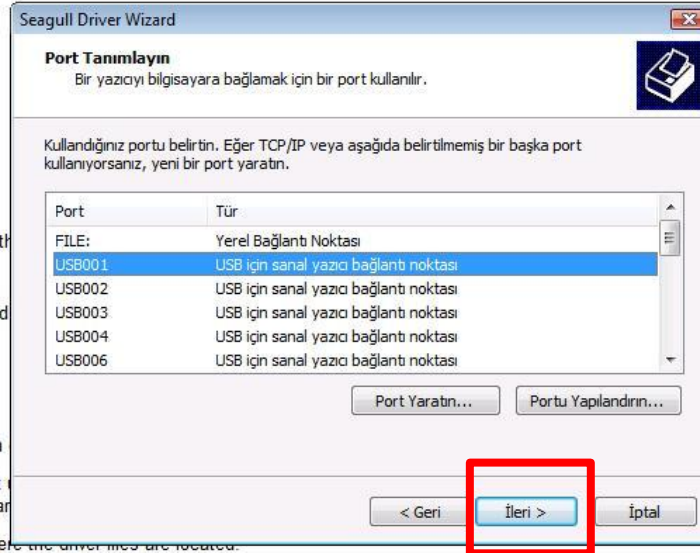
Seagull Driver Wizard

Port Tanımlayın

Bir yazıcıyı bilgisayara bağlamak için bir port kullanılır.

Kullandığınız portu belirtin. Eğer TCP/IP veya aşağıda belirtilmemiş bir başka port kullanıyorsanız, yeni bir port yaratın.

| Port | Tür |
|---|---|
| FILE: | Yerel Bağlantı Noktası |
| USB001 | USB için sanal yazıcı bağlantı noktası |
| USB002 | USB için sanal yazıcı bağlantı noktası |
| USB003 | USB için sanal yazıcı bağlantı noktası |
| USB004 | USB için sanal yazıcı bağlantı noktası |
| USB006 | USB için sanal yazıcı bağlantı noktası |

Port Yaratın...

Portu Yapılandırın...

< Geri

İleri >

İptal

th

d

n

t

ar

ere the driver files are located.